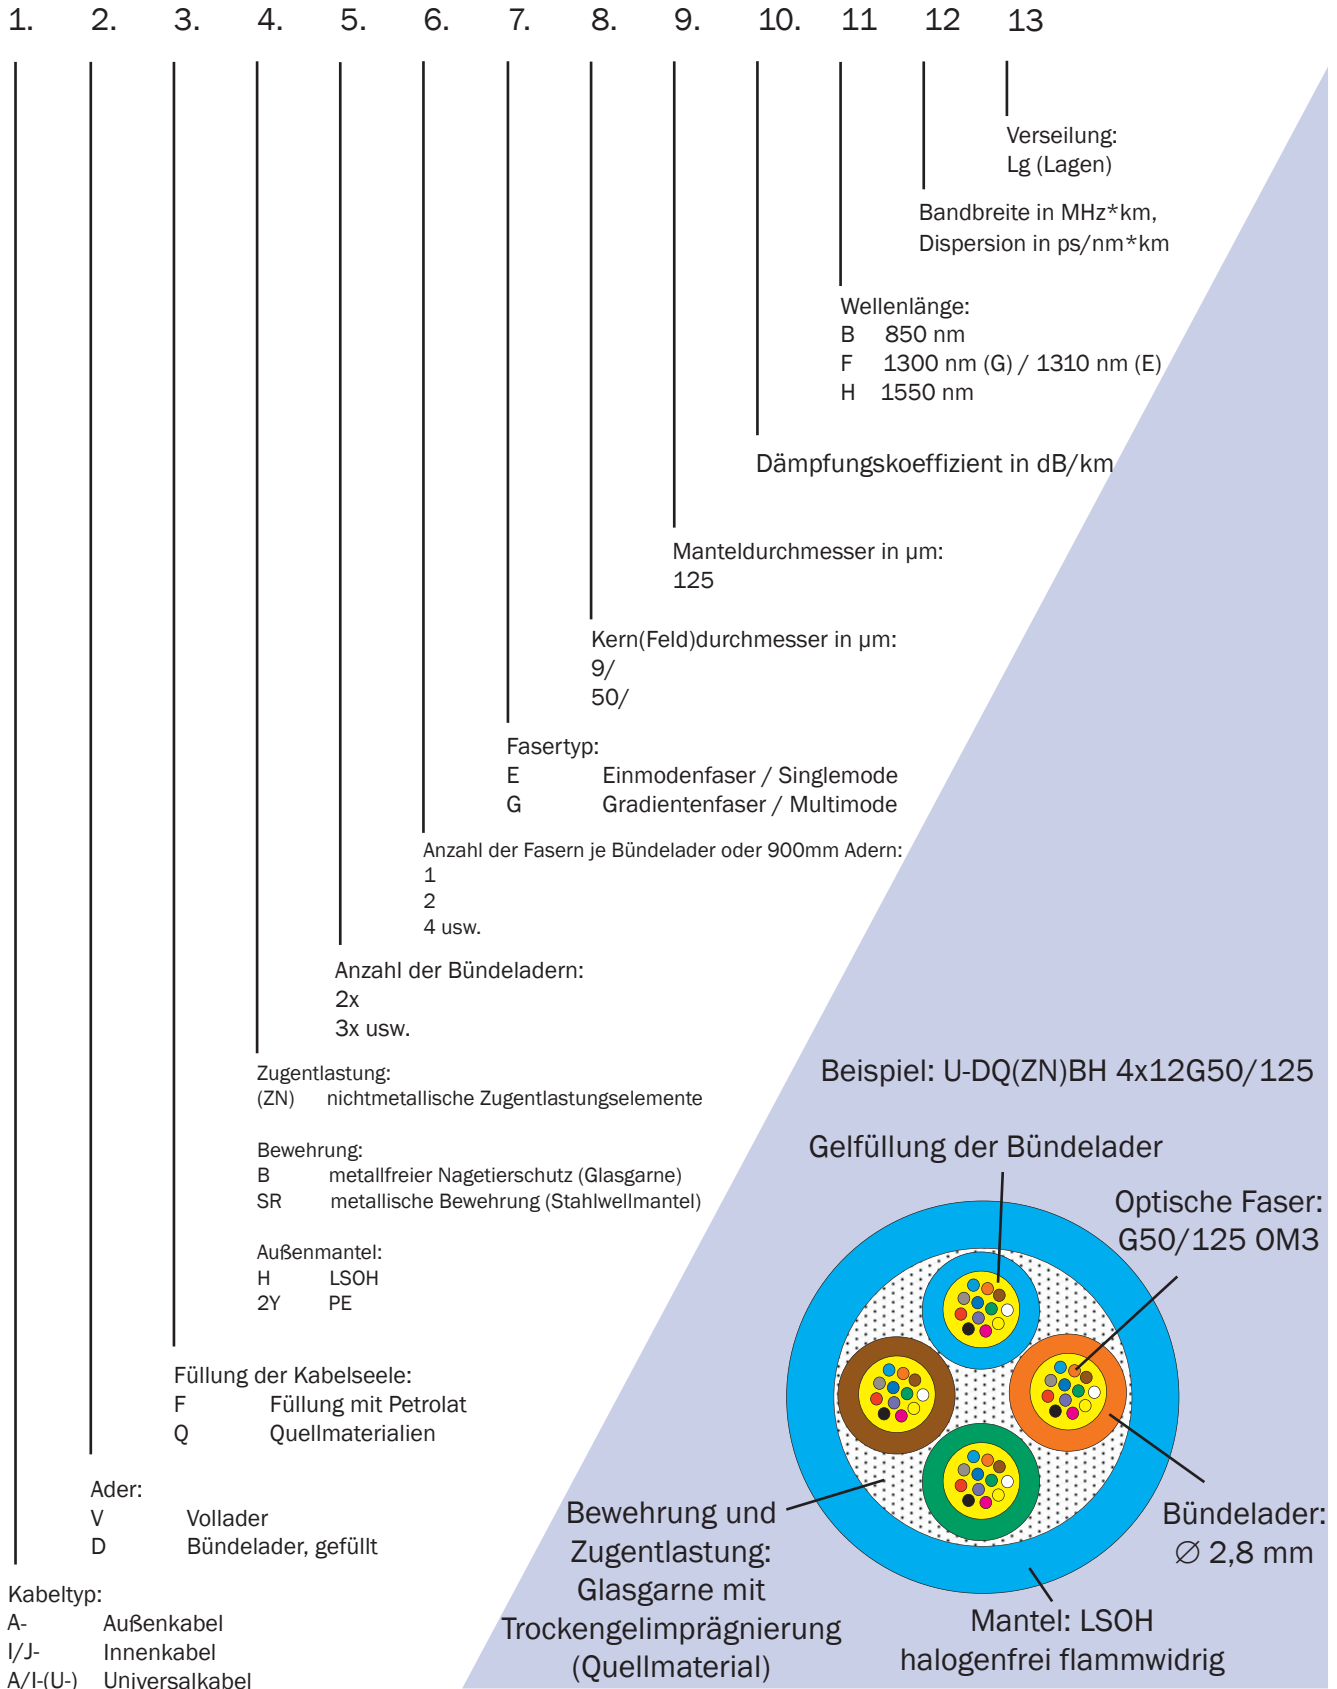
1. 2. 3. 4. 5. 6. 7. 8. 9. 10. 11 12 13

Verseilung:
Lg (Lagen)

Bandbreite in MHz*km,
Dispersion in ps/nm*km

Wellenlänge:
B 850 nm
F 1300 nm (G) / 1310 nm (E)
H 1550 nm

Dämpfungskoeffizient in dB/km

Manteldurchmesser in µm:
125

Kern(Feld)durchmesser in µm:
9/
50/

Fasertyp:
E Einmodenfaser / Singlemode
G Gradientenfaser / Multimode

Anzahl der Fasern je Bündelader oder 900mm Adern:
1
2
4 usw.

Anzahl der Bündeladern:
2x
3x usw.

Zugentlastung:
(ZN) nichtmetallische Zugentlastungselemente

Bewehrung:
B metallfreier Nagetierschutz (Glasgarne)
SR metallische Bewehrung (Stahlwellmantel)

Außenmantel:
H LSOH
2Y PE

Füllung der Kabelseele:
F Füllung mit Petrolat
Q Quellmaterialien

Ader:
V Vollader
D Bündelader, gefüllt

Kabeltyp:
A- Außenkabel
I/J- Innenkabel
A/I-(U-) Universalkabel

Beispiel: U-DQ(ZN)BH 4x12G50/125

Gelfüllung der Bündelader

Optische Faser:
G50/125 OM3

Bewehrung und Zugentlastung: Glasgarne mit Trockengelimprägnierung (Quellmaterial)

Bündelader:
∅ 2,8 mm

Mantel: LSOH
halogenfrei flammwidrig